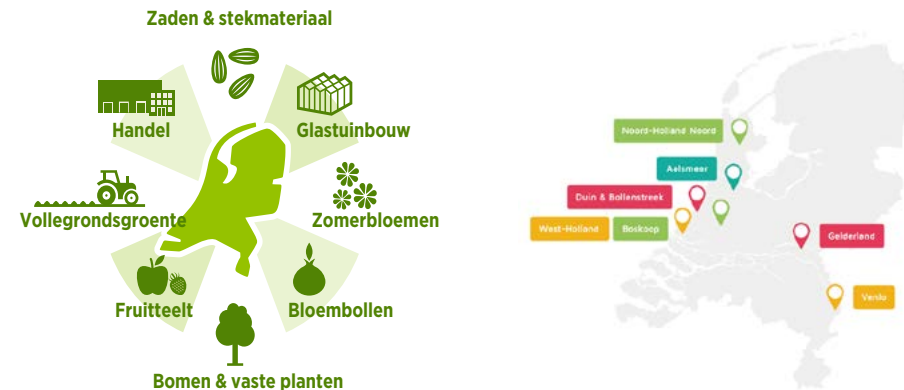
Zaden & stekmateriaal

Handel

Glastuinbouw

Vollegrondsgroente

Zomerbloemen

Fruitteelt

Bloembollen

Bomen & vaste planten

Noord-Holland Noord

Aalsmeer

Duin & Bollenstreek

West-Holland

Boskoop

Gelderland

Venlo